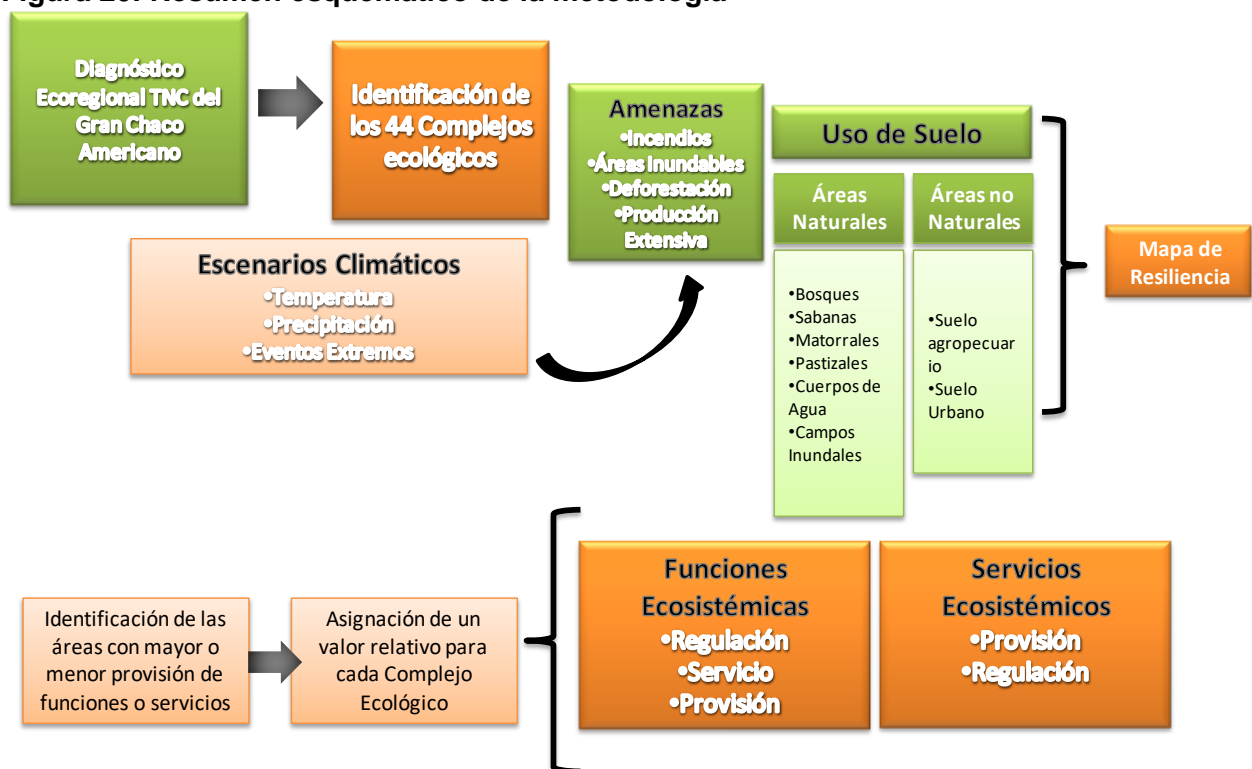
Figura 20. Resumen esquemático de la metodología

Diagnóstico Ecoregional TNC del Gran Chaco Americano

Identificación de los 44 Complejos ecológicos

Amenazas
•Incendios
•Áreas Inundables
•Deforestación
•Producción Extensiva

Uso de Suelo

Áreas Naturales

Áreas no Naturales

•Bosques
•Sabanas
•Matorrales
•Pastizales
•Cuerpos de Agua
•Campos Inundales

•Suelo agropecuario
•Suelo Urbano

Mapa de Resiliencia

Escenarios Climáticos
•Temperatura
•Precipitación
•Eventos Extremos

Identificación de las áreas con mayor o menor provisión de funciones o servicios

Asignación de un valor relativo para cada Complejo Ecológico

Funciones Ecosistémicas
•Regulación
•Servicio
•Provisión

Servicios Ecosistémicos
•Provisión
•Regulación